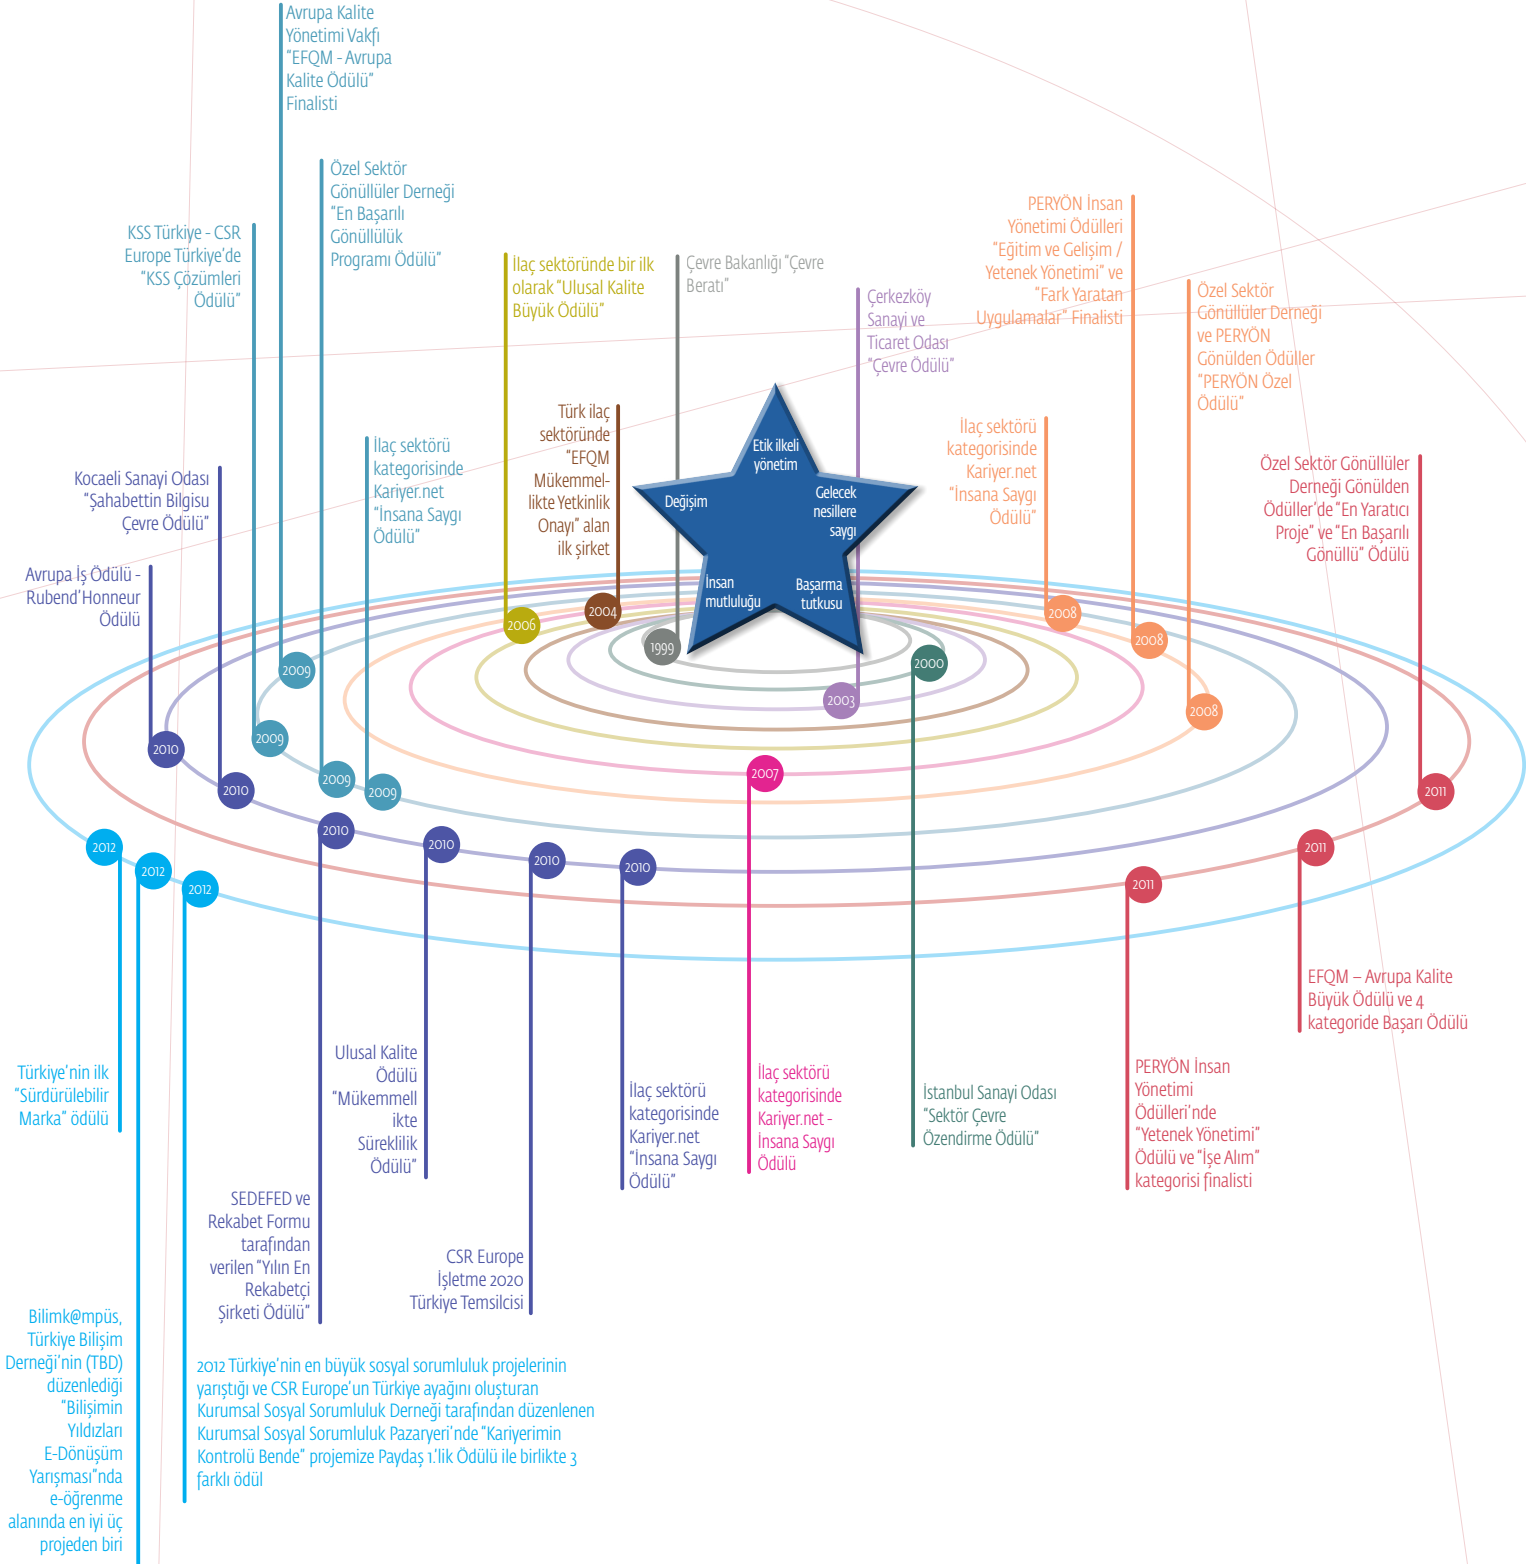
Avrupa Kalite Yönetimi Vakfı "EFQM - Avrupa Kalite Ödülü" Finalisti

Özel Sektör Gönüllüler Derneği "En Başarılı Gönüllülük Programı Ödülü"

KSS Türkiye - CSR Europe Türkiye'de "KSS Çözümleri Ödülü"

İlaç sektöründe bir ilk olarak "Ulusal Kalite Büyük Ödülü"

Çevre Bakanlığı "Çevre Beratı"

Çerkezköy Sanayi ve Ticaret Odası "Çevre Ödülü"

PERYÖN İnsan Yönetimi Ödülleri "Eğitim ve Gelişim / Yetenek Yönetimi" ve "Fark Yaratan Uygulamalar" Finalisti

Özel Sektör Gönüllüler Derneği ve PERYÖN Gönülden Ödüller "PERYÖN Özel Ödülü"

Türk ilaç sektöründe "EFQM Mükemmellikte Yetkinlik Onayı" alan ilk şirket

İlaç sektörü kategorisinde Kariyer.net "İnsana Saygı Ödülü"

Kocaeli Sanayi Odası "Şahabettin Bilgisu Çevre Ödülü"

Avrupa İş Ödülü - Rubend'Honneur Ödülü

Etik ilkeli yönetim
Değişim
Gelecek nesillere saygı
İnsan mutluluğu
Başarma tutkusu

İlaç sektörü kategorisinde Kariyer.net "İnsana Saygı Ödülü"

Özel Sektör Gönüllüler Derneği Gönülden Ödüller'de "En Yaratıcı Proje" ve "En Başarılı Gönüllü" Ödülü

2006 2004 1999 2003 2000 2008 2008 2008 2009 2009 2009 2009 2010 2010 2010 2010 2010 2010 2007 2011 2011 2011 2012 2012 2012

EFQM – Avrupa Kalite Büyük Ödülü ve 4 kategoride Başarı Ödülü

Türkiye'nin ilk "Sürdürülebilir Marka" ödülü

Ulusal Kalite Ödülü "Mükemmellikte Süreklilik Ödülü"

İlaç sektörü kategorisinde Kariyer.net "İnsana Saygı Ödülü"

İlaç sektörü kategorisinde Kariyer.net - İnsana Saygı Ödülü

İstanbul Sanayi Odası "Sektör Çevre Özendirme Ödülü"

PERYÖN İnsan Yönetimi Ödülleri'nde "Yetenek Yönetimi" Ödülü ve "İşe Alım" kategorisi finalisti

SEDEFED ve Rekabet Formu tarafından verilen "Yılın En Rekabetçi Şirketi Ödülü"

CSR Europe İşletme 2020 Türkiye Temsilcisi

Bilimk@mpüs, Türkiye Bilişim Derneği'nin (TBD) düzenlediği "Bilişimin Yıldızları E-Dönüşüm Yarışması"nda e-öğrenme alanında en iyi üç projeden biri

2012 Türkiye'nin en büyük sosyal sorumluluk projelerinin yarıştığı ve CSR Europe'un Türkiye ayağını oluşturan Kurumsal Sosyal Sorumluluk Derneği tarafından düzenlenen Kurumsal Sosyal Sorumluluk Pazaryeri'nde "Kariyerimin Kontrolü Bende" projemize Paydaş 1.'lik Ödülü ile birlikte 3 farklı ödül